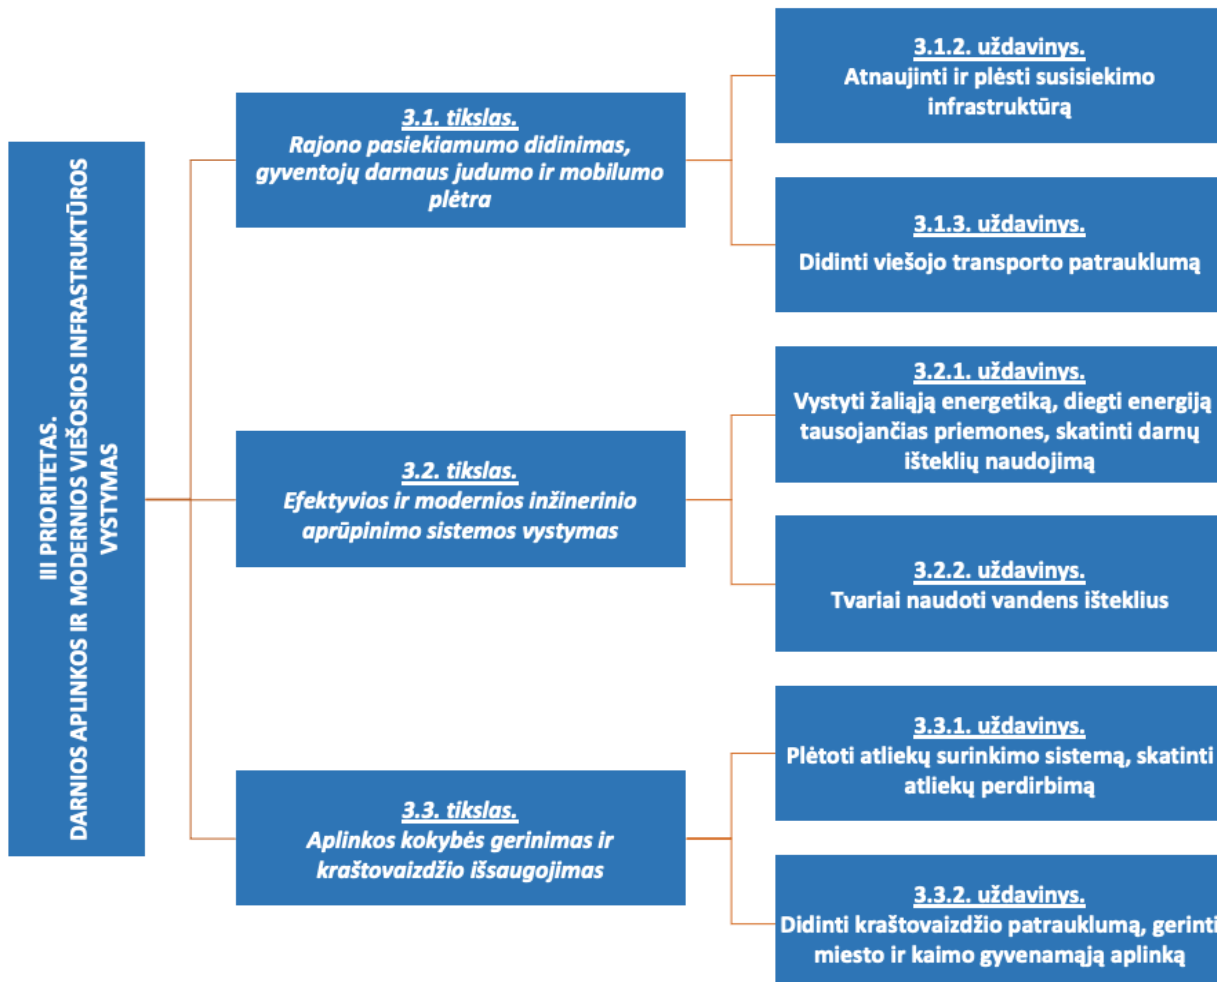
III PRIORITETAS.
DARNIOS APLINKOS IR MODERNIOS VIEŠOSIOS INFRASTRUKTŪROS VYSTYMAS

3.1. tikslas.
Rajono pasiekiamumo didinimas, gyventojų darnaus judumo ir mobilumo plėtra

3.1.2. uždavinys.
Atnaujinti ir plėsti susisiekimo infrastruktūrą

3.1.3. uždavinys.
Didinti viešojo transporto patrauklumą

3.2. tikslas.
Efektyvios ir modernios inžinerinio aprūpinimo sistemos vystymas

3.2.1. uždavinys.
Vystyti žaliąją energetiką, diegti energiją tausojančias priemones, skatinti darnų išteklių naudojimą

3.2.2. uždavinys.
Tvariai naudoti vandens išteklius

3.3. tikslas.
Aplinkos kokybės gerinimas ir kraštovaizdžio išsaugojimas

3.3.1. uždavinys.
Plėtoti atliekų surinkimo sistemą, skatinti atliekų perdirbimą

3.3.2. uždavinys.
Didinti kraštovaizdžio patrauklumą, gerinti miesto ir kaimo gyvenamąją aplinką